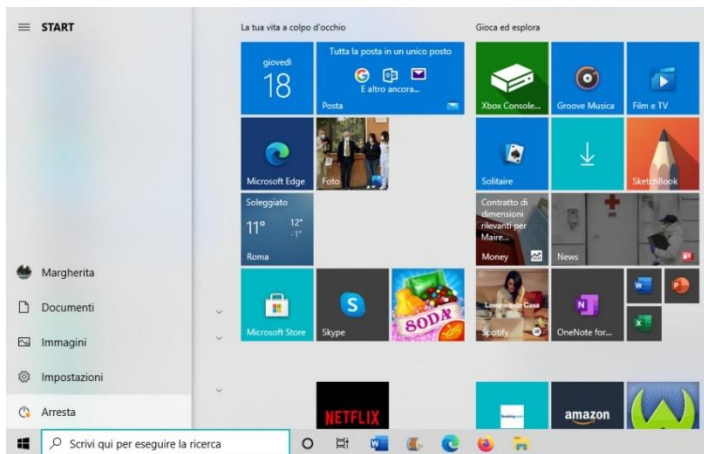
START

Margherita
Documenti
Immagini
Impostazioni
Arresta

La tua vita a colpo d'occhio

giovedì
18

Tutta la posta in un unico posto
E altro ancora...
Posta

Microsoft Edge
Foto

Soleggiato
11°
12°
-1°
Roma

Microsoft Store
Skype
SODA

NETFLIX

Gioca ed esplora

Xbox Console...
Groove Musica
Film e TV
Solitaire
SketchBook

Contratto di dimensioni rilevanti per Maire...
Money
News

Spotify
OneNote for...

amazon

Scrivi qui per eseguire la ricerca